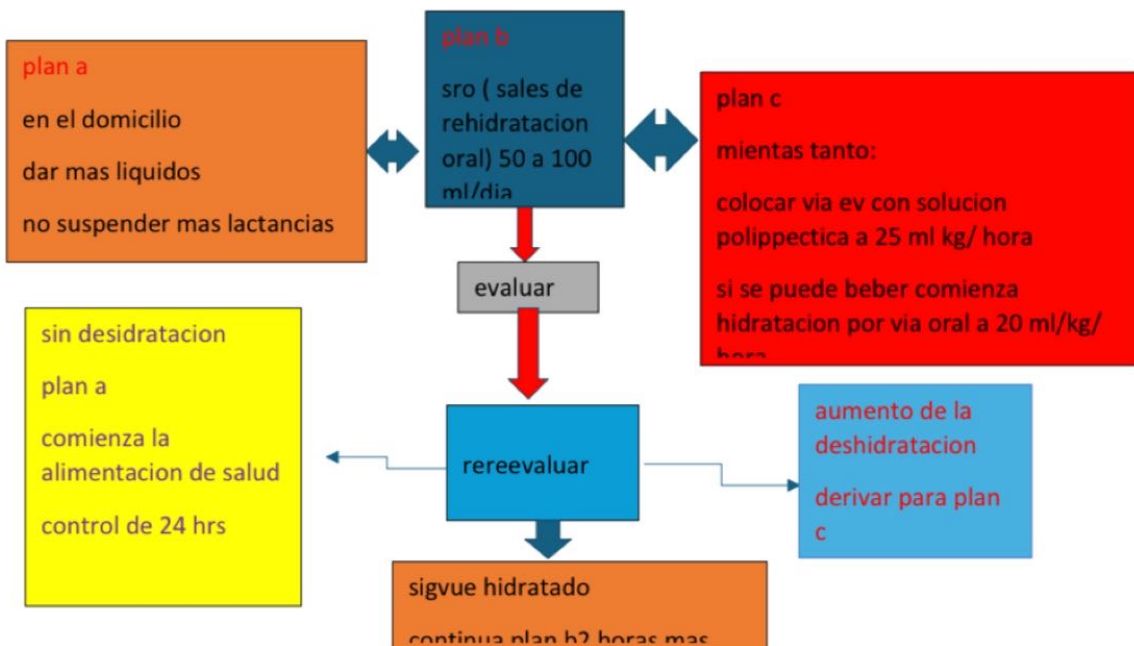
plan a

en el domicilio

dar mas liquidos

no suspender mas lactancias

plan b

sro ( sales de rehidratacion oral) 50 a 100 ml/dia

plan c

mientas tanto:

colocar via ev con solucion polippectica a 25 ml kg/ hora

si se puede beber comienza hidratacion por via oral a 20 ml/kg/ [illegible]

evaluar

sin desidratacion

plan a

comienza la alimentacion de salud

control de 24 hrs

rereevaluar

aumento de la deshidratacion

derivar para plan c

sigvue hidratado

continua plan b2 horas mas